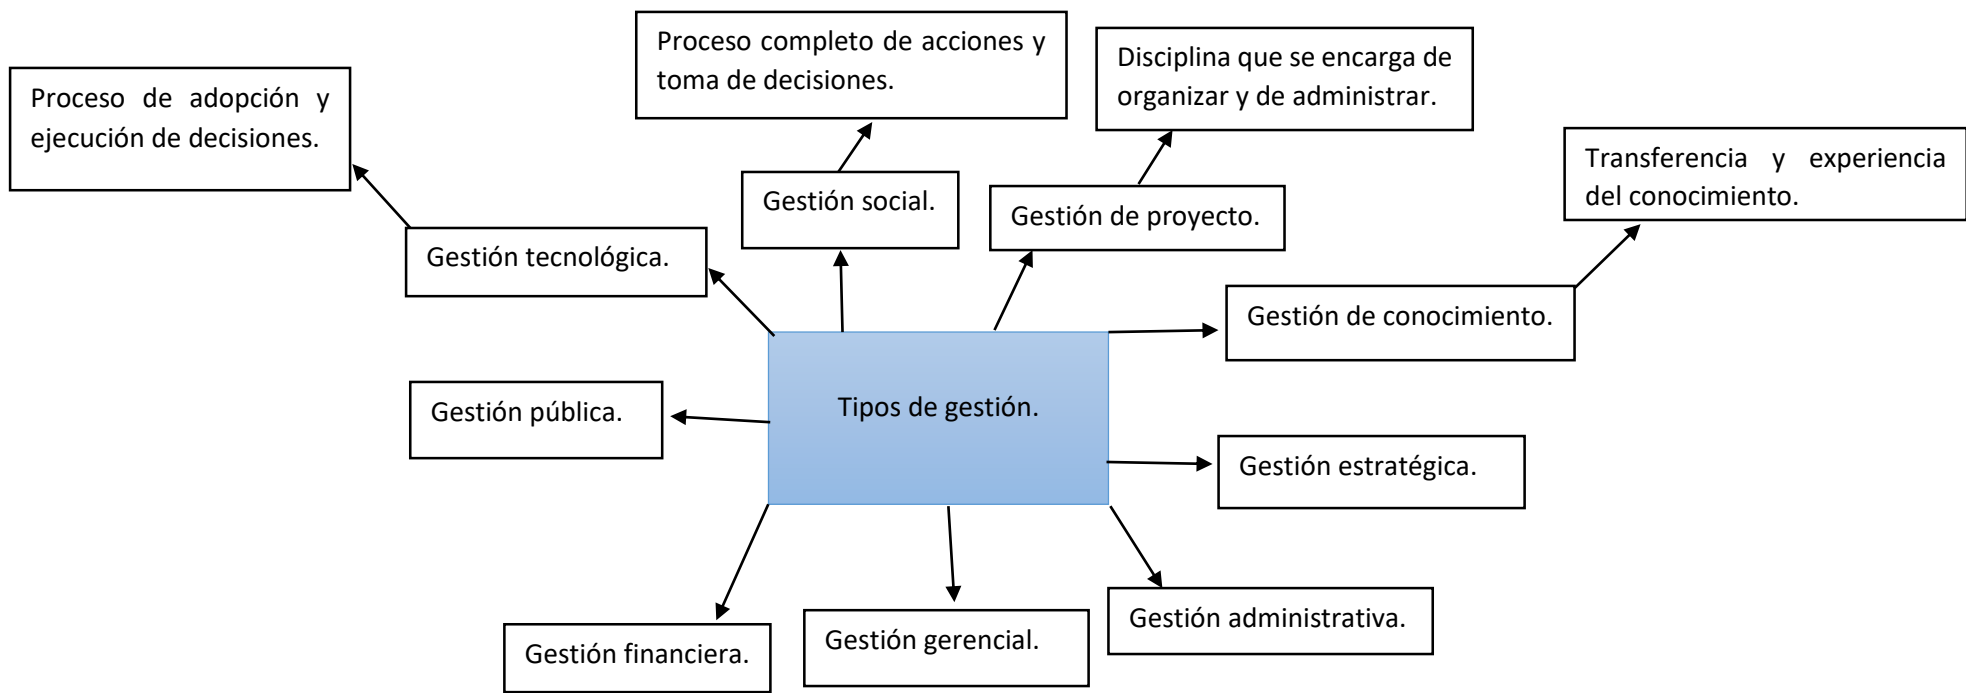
Proceso completo de acciones y toma de decisiones.

Disciplina que se encarga de organizar y de administrar.

Proceso de adopción y ejecución de decisiones.

Transferencia y experiencia del conocimiento.

Gestión social.

Gestión de proyecto.

Gestión tecnológica.

Gestión de conocimiento.

Tipos de gestión.

Gestión pública.

Gestión estratégica.

Gestión administrativa.

Gestión gerencial.

Gestión financiera.